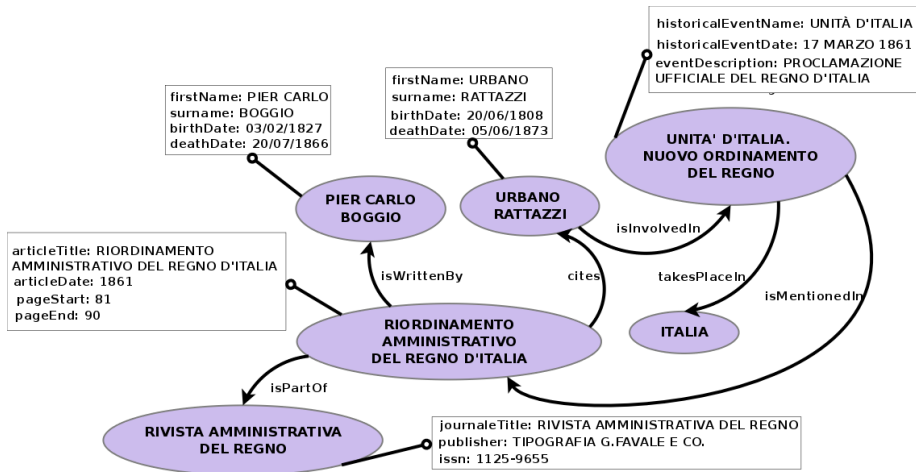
historicalEventName: UNITÀ D'ITALIA
historicalEventDate: 17 MARZO 1861
eventDescription: PROCLAMAZIONE UFFICIALE DEL REGNO D'ITALIA

firstName: PIER CARLO
surname: BOGGIO
birthDate: 03/02/1827
deathDate: 20/07/1866

firstName: URBANO
surname: RATTAZZI
birthDate: 20/06/1808
deathDate: 05/06/1873

UNITA' D'ITALIA. NUOVO ORDINAMENTO DEL REGNO

PIER CARLO BOGGIO

URBANO RATTAZZI

isInvolvedIn

takesPlaceIn

isMentionedIn

articleTitle: RIORDINAMENTO AMMINISTRATIVO DEL REGNO D'ITALIA
articleDate: 1861
pageStart: 81
pageEnd: 90

isWrittenBy

cites

ITALIA

RIORDINAMENTO AMMINISTRATIVO DEL REGNO D'ITALIA

isPartOf

RIVISTA AMMINISTRATIVA DEL REGNO

journaleTitle: RIVISTA AMMINISTRATIVA DEL REGNO
publisher: TIPOGRAFIA G.FAVALE E CO.
issn: 1125-9655